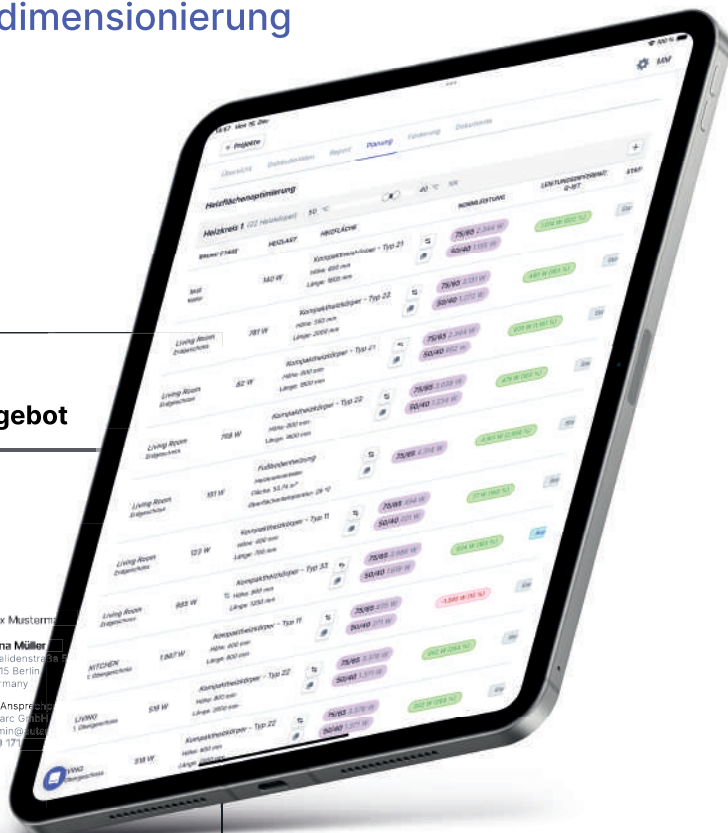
dimensionierung

gebot

x Musterma

na Müller
alidenstraße
15 Berlin
many

Ansprech
arc GmbH
min@
171

MM

18:57 Mo. 16. Dez.

Projekte

Übersicht Gebäudedaten Report Planung Förderung Dokumente

Heizflächenoptimierung

Heizkreis 1 (22 Heizkörper) 50 °C 40 °C

RAUM / ETAGE HEIZLAST HEIZFLÄCHE NORMLEISTUNG LEISTUNGSDIFFERENZ Q-IST STATUS

Test Keller 340 W Kompaktheizkörper – Typ 21 Höhe: 600 mm Länge: 1600 mm 75/65 50/40

Living Room Erdgeschoss 781 W Kompaktheizkörper – Typ 22 Höhe: 500 mm Länge: 2000 mm 75/65 50/40

Living Room Erdgeschoss 82 W Kompaktheizkörper – Typ 21 Höhe: 600 mm Länge: 2600 mm 75/65 50/40

Living Room Erdgeschoss 758 W Kompaktheizkörper – Typ 22 Höhe: 900 mm Länge: 1600 mm 75/65 50/40

Living Room Erdgeschoss 551 W Fußbodenheizung Heizkreislänge Fläche: 53,74 m² Oberflächentemperatur: 28 °C 75/65

Living Room Erdgeschoss 123 W Kompaktheizkörper – Typ 11 Höhe: 400 mm Länge: 700 mm 75/65 50/40

Living Room Erdgeschoss 985 W Kompaktheizkörper – Typ 33 Höhe: 300 mm Länge: 1250 mm 75/65 50/40

KITCHEN 1. Obergeschoss 1.867 W Kompaktheizkörper – Typ 11 Höhe: 600 mm Länge: 800 mm 75/65 50/40

LIVING 1. Obergeschoss 518 W Kompaktheizkörper – Typ 22 Höhe: 500 mm Länge: 2600 mm 75/65 50/40

LIVING 1. Obergeschoss 518 W Kompaktheizkörper – Typ 22 Höhe: 600 mm 75/65 50/40